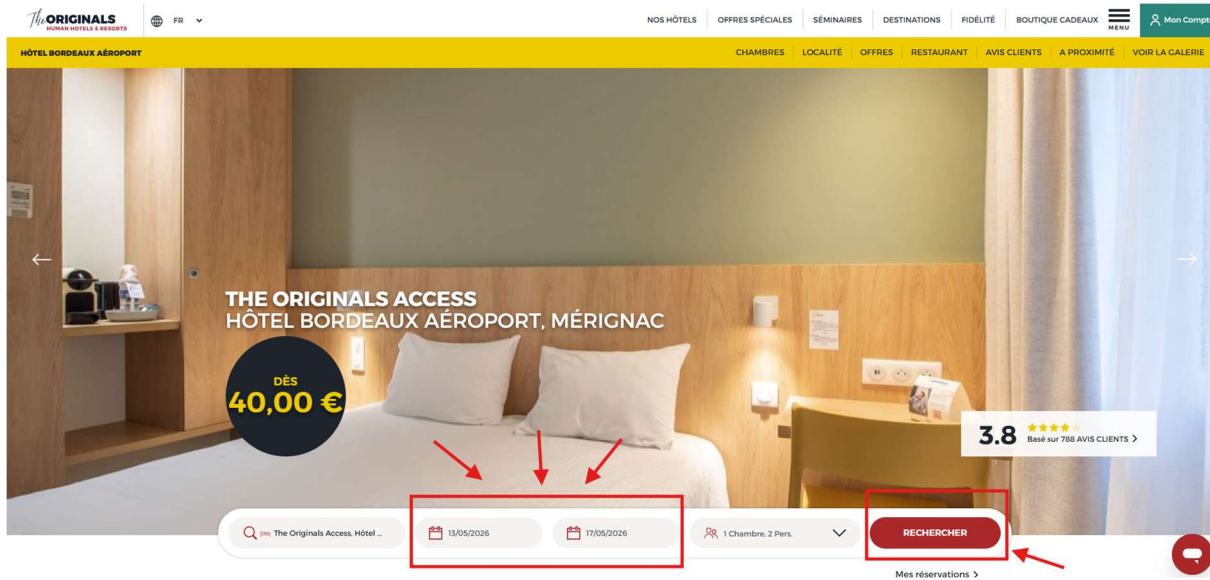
The ORIGINALS
HUMAN HOTELS & RESORTS

FR

NOS HÔTELS | OFFRES SPÉCIALES | SÉMINAIRES | DESTINATIONS | FIDÉLITÉ | BOUTIQUE CADEAUX | MENU | Mon Compt

HÔTEL BORDEAUX AÉROPORT

CHAMBRES | LOCALITÉ | OFFRES | RESTAURANT | AVIS CLIENTS | A PROXIMITÉ | VOIR LA GALERIE

THE ORIGINALS ACCESS
HÔTEL BORDEAUX AÉROPORT, MÉRIGNAC

DÈS
40,00 €

3.8 Basé sur 788 AVIS CLIENTS >

The Originals Access, Hôtel ...

13/05/2026

17/05/2026

1 Chambre, 2 Pers.

RECHERCHER

Mes réservations >